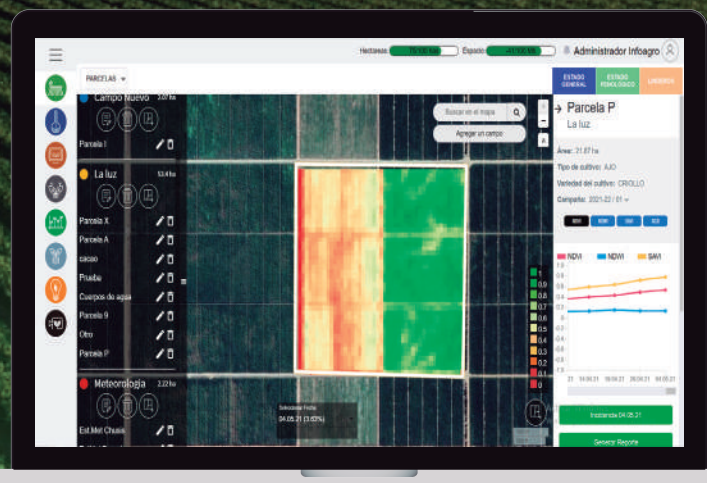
Hectareas 70.000 ha Espacio 41.000 Mb Administrador Infoagro

PARCELAS

Campo Nuevo 2.07 ha

Parcela I

La luz 53.4 ha

Parcela X

Parcela A

cacao

Prueba

Cuerpos de agua

Parcela 9

Otro

Parcela P

Meteorologia 2.22 ha

Est.Met Chusis

Buscar en el mapa

Agregar un campo

1
0.9
0.8
0.7
0.6
0.5
0.4
0.3
0.2
0.1
0

Seleccionar Fecha
04.05.21 (3.63%)

ESTADO GENERAL | ESTADO FENOLÓGICO | LABORES

Parcela P
La luz

Área: 31.671 ha
Tipo de cultivo: AJO
Variedad del cultivo: CRIOLLO
Campaña: 2021-22 / 01

NDVI | NDWI | SAVI

04.05.21 | 04.05.21 | 28.05.21 | 04.05.21

Incidencia 04.05.21

Generar Reporte